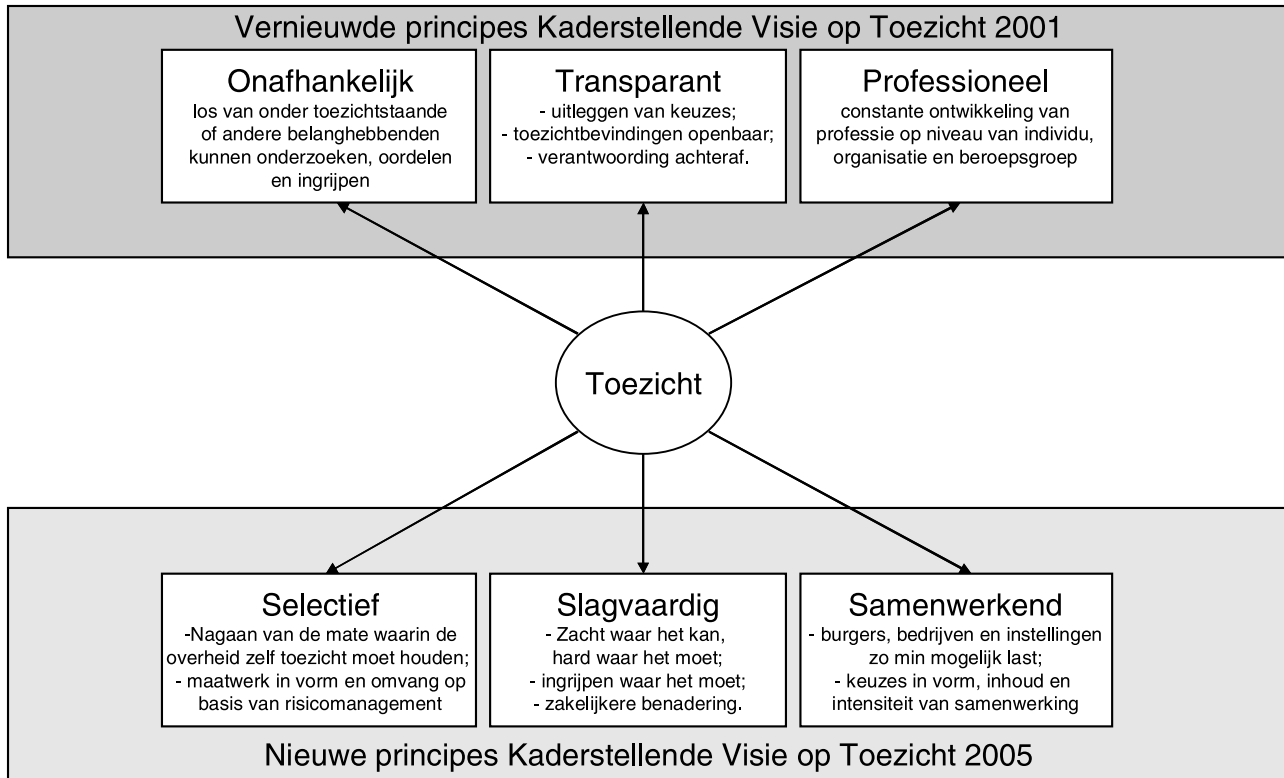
Vernieuwde principes Kaderstellende Visie op Toezicht 2001

Onafhankelijk
los van onder toezichtstaande of andere belanghebbenden kunnen onderzoeken, oordelen en ingrijpen

Transparant
- uitleggen van keuzes;
- toezichtbevindingen openbaar;
- verantwoording achteraf.

Professioneel
constante ontwikkeling van professie op niveau van individu, organisatie en beroepsgroep

Toezicht

Selectief
-Nagaan van de mate waarin de overheid zelf toezicht moet houden;
- maatwerk in vorm en omvang op basis van risicomanagement

Slagvaardig
- Zacht waar het kan, hard waar het moet;
- ingrijpen waar het moet;
- zakelijkere benadering.

Samenwerkend
- burgers, bedrijven en instellingen zo min mogelijk last;
- keuzes in vorm, inhoud en intensiteit van samenwerking

Nieuwe principes Kaderstellende Visie op Toezicht 2005